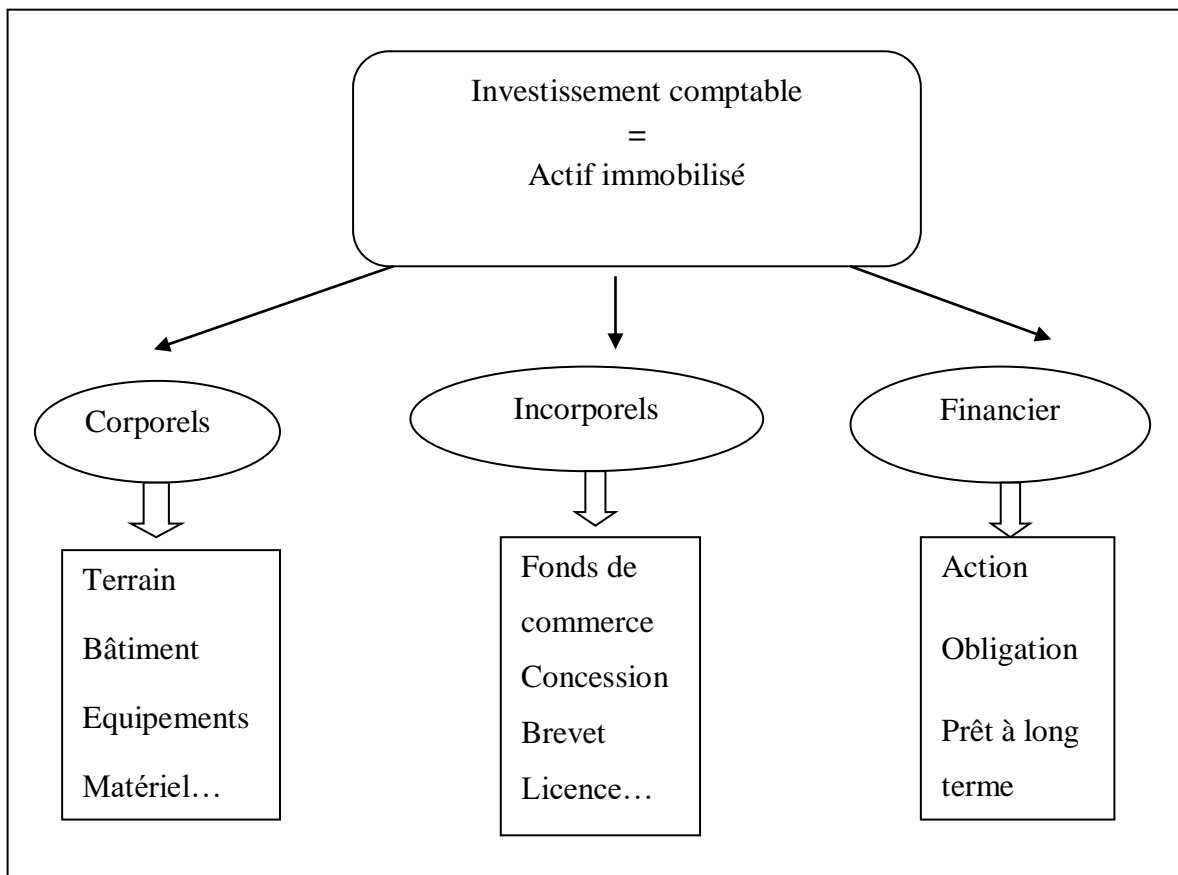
Investissement comptable
=
Actif immobilisé

Corporels

Incorporels

Financier

Terrain
Bâtiment
Equipements
Matériel…

Fonds de commerce
Concession
Brevet
Licence…

Action
Obligation
Prêt à long terme